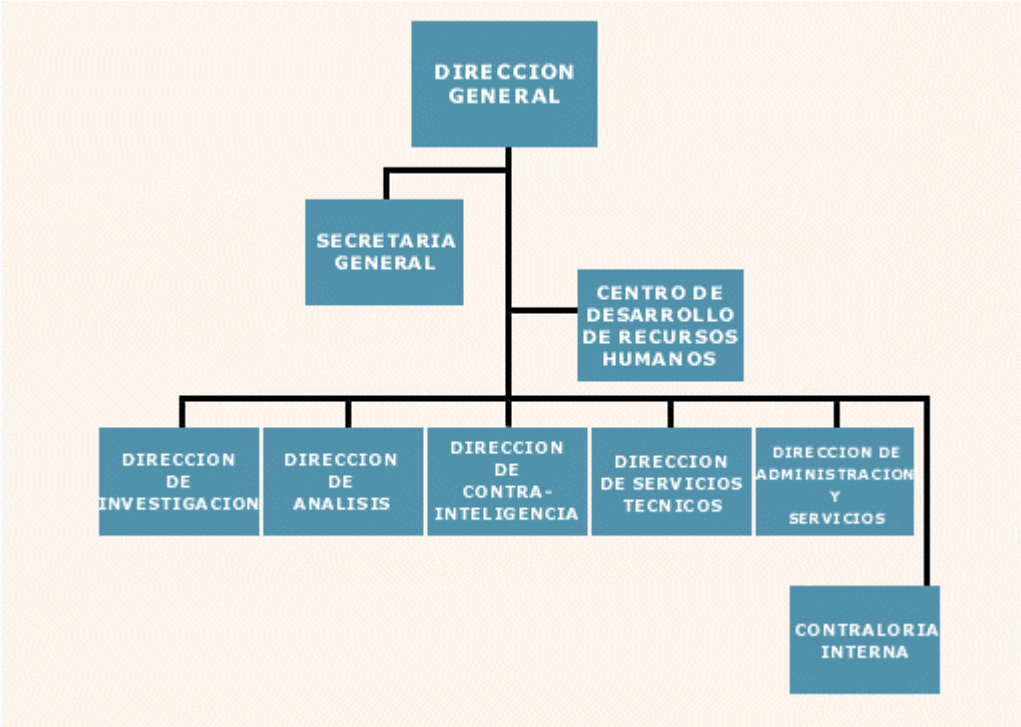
DIRECCION GENERAL

SECRETARIA GENERAL

CENTRO DE DESARROLLO DE RECURSOS HUMANOS

DIRECCION DE INVESTIGACION

DIRECCION DE ANALISIS

DIRECCION DE CONTRA-INTELIGENCIA

DIRECCION DE SERVICIOS TECNICOS

DIRECCION DE ADMINISTRACION Y SERVICIOS

CONTRALORIA INTERNA